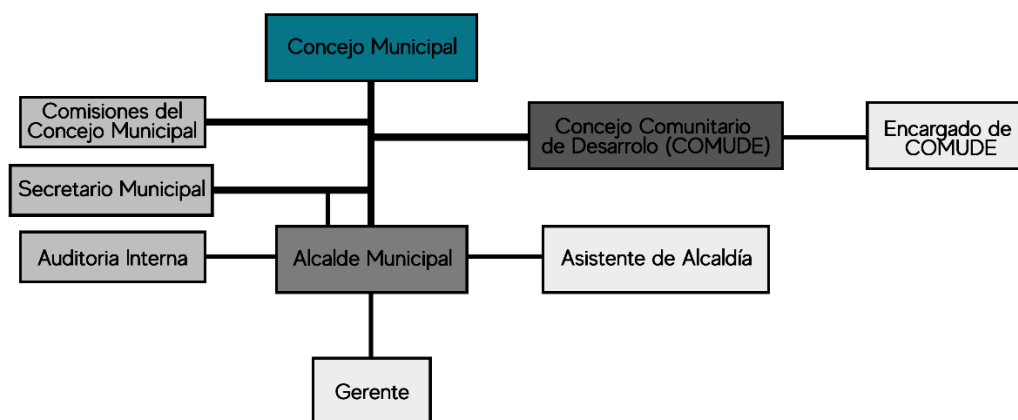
Concejo Municipal

Comisiones del Concejo Municipal

Concejo Comunitario de Desarrolo (COMUDE)

Encargado de COMUDE

Secretario Municipal

Auditoria Interna

Alcalde Municipal

Asistente de Alcaldía

Gerente